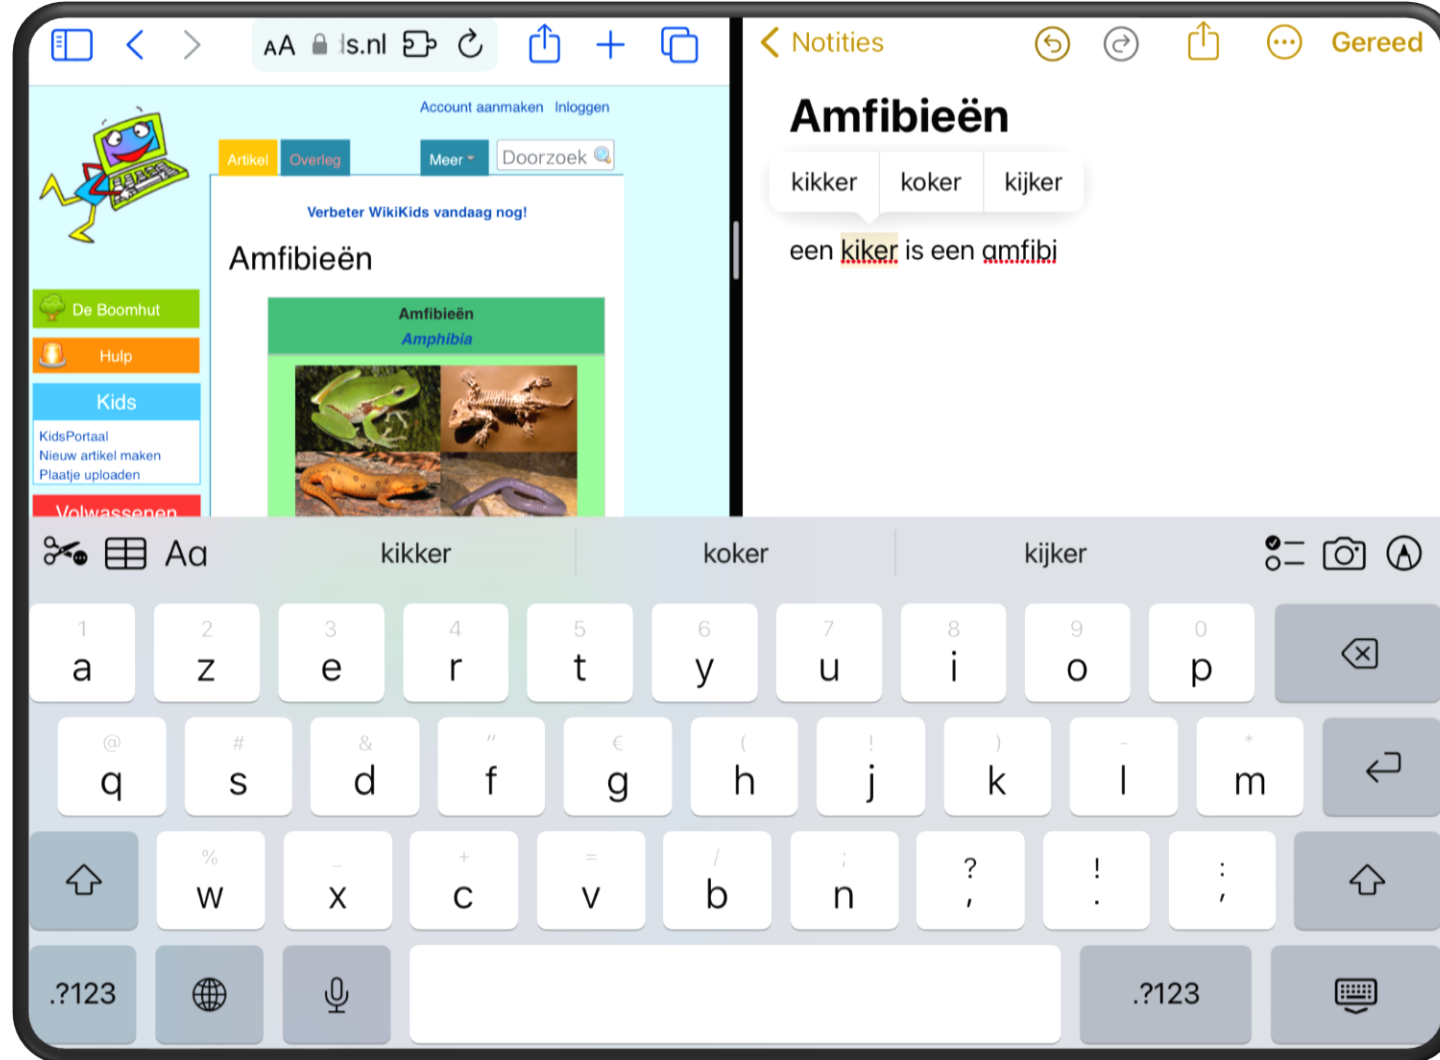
AA ls.nl

Account aanmaken Inloggen

Artikel Overleg Meer Doorzoek

Verbeter WikiKids vandaag nog!

Amfibieën

Amfibieën
Amphibia

De Boomhut
Hulp
Kids
KidsPortaal
Nieuw artikel maken
Plaatje uploaden
Volwassenen

Notities Gereed

Amfibieën

kikker koker kijker

een kiker is een amfibi

Aa kikker koker kijker

1 a 2 z 3 e 4 r 5 t 6 y 7 u 8 i 9 o 0 p
@ q # s & d " f € g ( h ! j ) k - l * m
% w _ x + c = v / b ; n ? , ! . : ;
.?123 .?123